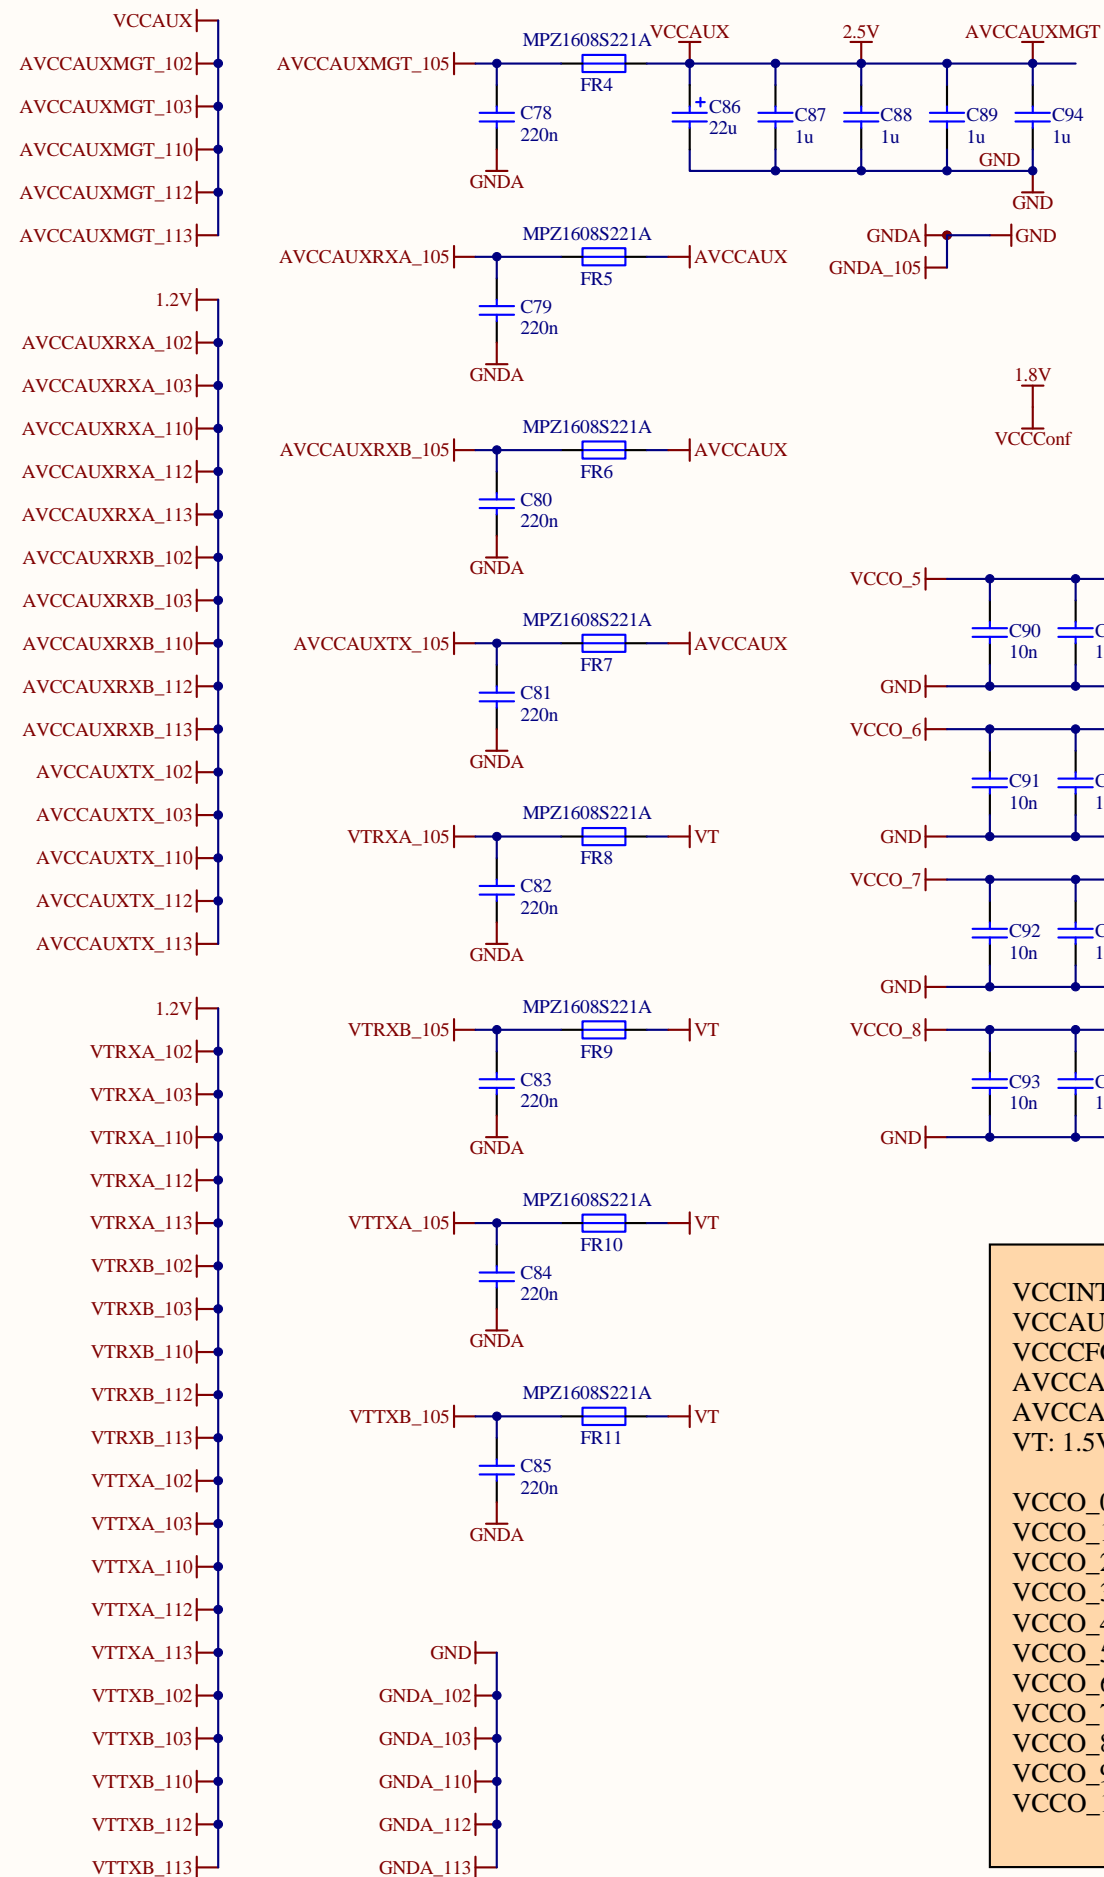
VCCAUX
AVCCAUXMGT_102
AVCCAUXMGT_103
AVCCAUXMGT_110
AVCCAUXMGT_112
AVCCAUXMGT_113

1.2V
AVCCAUXRXA_102
AVCCAUXRXA_103
AVCCAUXRXA_110
AVCCAUXRXA_112
AVCCAUXRXA_113
AVCCAUXRXB_102
AVCCAUXRXB_103
AVCCAUXRXB_110
AVCCAUXRXB_112
AVCCAUXRXB_113
AVCCAUXTX_102
AVCCAUXTX_103
AVCCAUXTX_110
AVCCAUXTX_112
AVCCAUXTX_113

1.2V
VTRXA_102
VTRXA_103
VTRXA_110
VTRXA_112
VTRXA_113
VTRXB_102
VTRXB_103
VTRXB_110
VTRXB_112
VTRXB_113
VTTXA_102
VTTXA_103
VTTXA_110
VTTXA_112
VTTXA_113
VTTXB_102
VTTXB_103
VTTXB_110
VTTXB_112
VTTXB_113

AVCCAUXMGT_105
MPZ1608S221A
FR4
C78
220n
GNDA
VCCAUX
C86
22u
C87
1u
2.5V
C88
1u
C89
1u
AVCCAUXMGT
C94
1u
GND
GND

AVCCAUXRXA_105
MPZ1608S221A
FR5
AVCCAUX
C79
220n
GNDA

GNDA
GND
GNDA_105

1.8V
VCCConf

AVCCAUXRXB_105
MPZ1608S221A
FR6
AVCCAUX
C80
220n
GNDA

VCCO_5
C90
10n
C
1
GND

AVCCAUXTX_105
MPZ1608S221A
FR7
AVCCAUX
C81
220n
GNDA

VCCO_6
C91
10n
C
1
GND

VTRXA_105
MPZ1608S221A
FR8
VT
C82
220n
GNDA

VCCO_7
C92
10n
C
1
GND

VTRXB_105
MPZ1608S221A
FR9
VT
C83
220n
GNDA

VCCO_8
C93
10n
C
1
GND

VTTXA_105
MPZ1608S221A
FR10
VT
C84
220n
GNDA

VTTXB_105
MPZ1608S221A
FR11
VT
C85
220n
GNDA

GND
GNDA_102
GNDA_103
GNDA_110
GNDA_112
GNDA_113

VCCINT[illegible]
VCCAU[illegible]
VCCCF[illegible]
AVCCA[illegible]
AVCCA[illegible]
VT: 1.5V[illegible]

VCCO_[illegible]
VCCO_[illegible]
VCCO_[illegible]
VCCO_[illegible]
VCCO_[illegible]
VCCO_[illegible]
VCCO_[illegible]
VCCO_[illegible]
VCCO_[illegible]
VCCO_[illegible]
VCCO_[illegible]